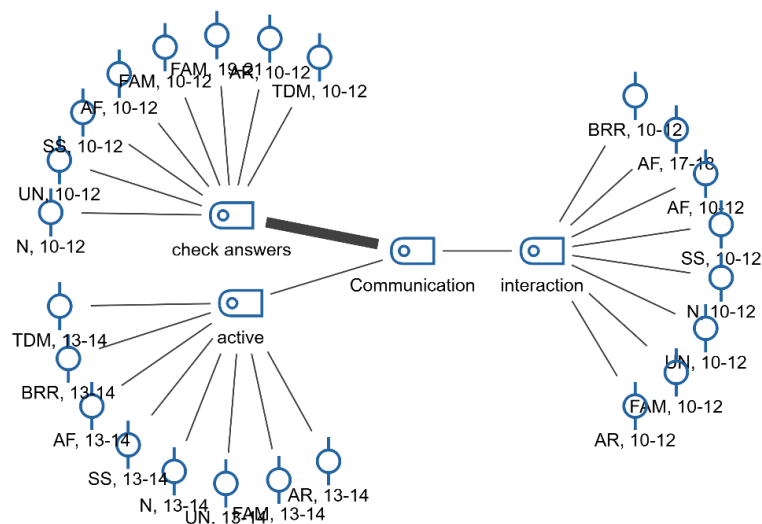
FAM, 19-21
AR, 10-12
FAM, 10-12
TDM, 10-12
AF, 10-12
SS, 10-12
UN, 10-12
N, 10-12
check answers
Communication
interaction
BRR, 10-12
AF, 17-18
AF, 10-12
SS, 10-12
N, 10-12
UN, 10-12
FAM, 10-12
AR, 10-12
active
TDM, 13-14
BRR, 13-14
AF, 13-14
SS, 13-14
N, 13-14
UN, 13-14
FAM, 13-14
AR, 13-14